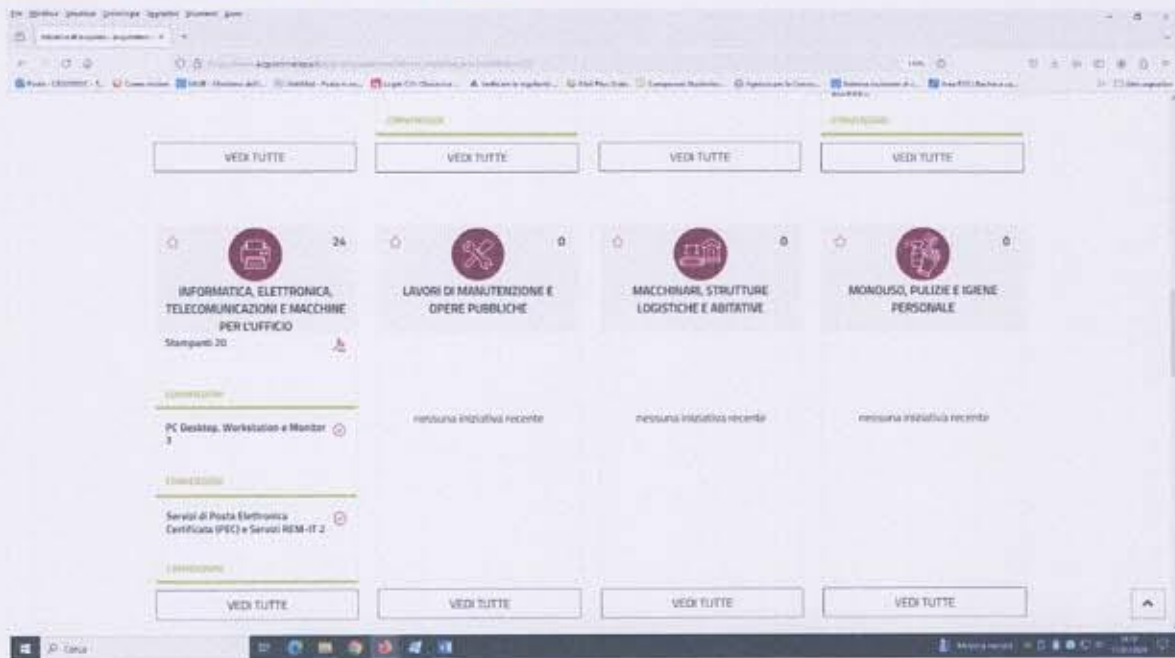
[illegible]

CONVENZIONI

CONVENZIONI

VEDI TUTTE

VEDI TUTTE

VEDI TUTTE

VEDI TUTTE

24

INFORMATICA, ELETTRONICA, TELECOMUNICAZIONI E MACCHINE PER L'UFFICIO

Stampanti 20

CONVENZIONI

PC Desktop, Workstation e Monitor 3

CONVENZIONI

Servizi di Posta Elettronica Certificata (PEC) e Servizi REM-IT 2

CONVENZIONI

VEDI TUTTE

0

LAVORI DI MANUTENZIONE E OPERE PUBBLICHE

nessuna iniziativa recente

VEDI TUTTE

0

MACCHINARI, STRUTTURE LOGISTICHE E ABITATIVE

nessuna iniziativa recente

VEDI TUTTE

0

MONOUSO, PULIZIE E IGIENE PERSONALE

nessuna iniziativa recente

VEDI TUTTE

Cerca